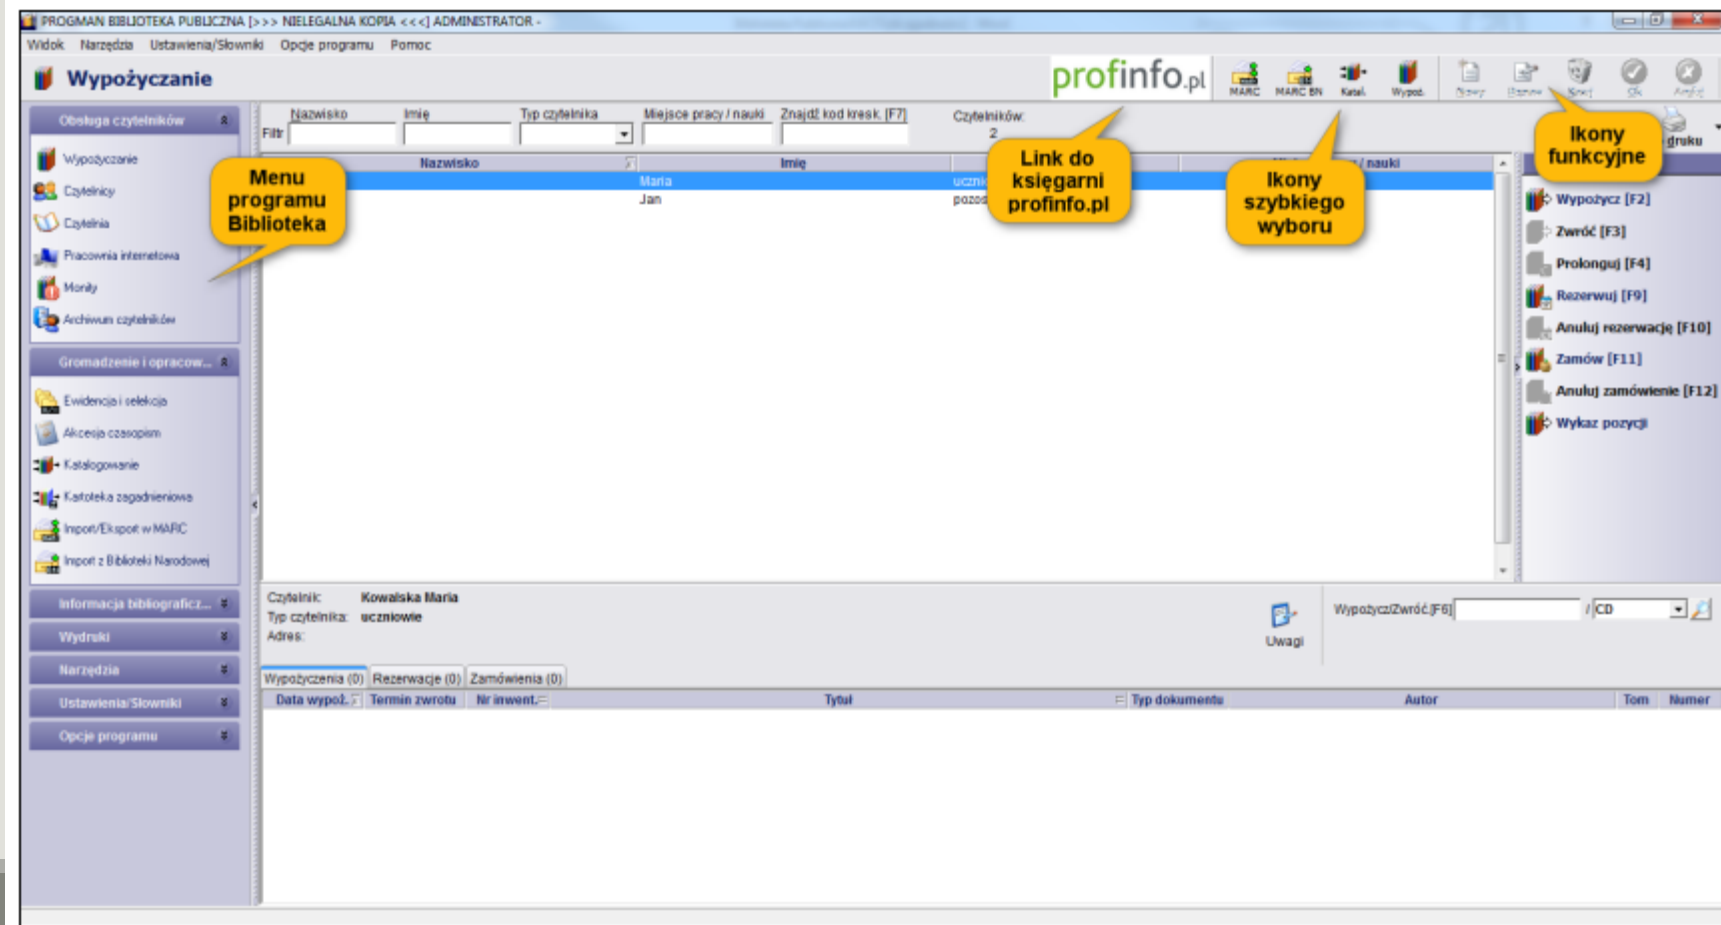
PROGMAN BIBLIOTEKA PUBLICZNA [>>> NIELEGALNA KOPIA <<<] ADMINISTRATOR -

Widok Narzędzia Ustawienia/Słowniki Opcje programu Pomoc

Wypożyczanie

profinfo.pl

MARC MARC BN Katal. Wypoż. Nowy Zamów Sknd Ok Anuluj

Obsługa czytelników

Wypożyczanie
Czytelnicy
Czytelnia
Pracownia internetowa
Monity
Archiwum czytelników

Gromadzenie i opracow...

Ewidencja i selekcja
Akcesja czasopism
Katalogowanie
Kartoteka zagadnieniowa
Import/Eksport w MARC
Import z Biblioteki Narodowej

Informacja bibliograficz...
Wydruki
Narzędzia
Ustawienia/Słowniki
Opcje programu

Menu programu Biblioteka

Filtr Nazwisko Imię Typ czytelnika Miejsce pracy / nauki Znajdź kod kresk. [F7] Czytelników: 2

| Nazwisko | Imię | | / nauki |
|---|---|---|---|
| | Maria | uczni | |
| | Jan | pozos | |

Link do księgarni profinfo.pl

Ikony szybkiego wyboru

Ikony funkcyjne

druku

Wypożycz [F2]
Zwróć [F3]
Prolonguj [F4]
Rezerwuj [F9]
Anuluj rezerwację [F10]
Zamów [F11]
Anuluj zamówienie [F12]
Wykaz pozycji

Czytelnik: Kowalska Maria
Typ czytelnika: uczniowie
Adres:

Uwagi

Wypożycz/Zwróć [F6] / CD

Wypożyczenia (0) Rezerwacje (0) Zamówienia (0)

| Data wypoż. | Termin zwrotu | Nr inwent. | Tytuł | Typ dokumentu | Autor | Tom | Numer |
|---|---|---|---|---|---|---|---|